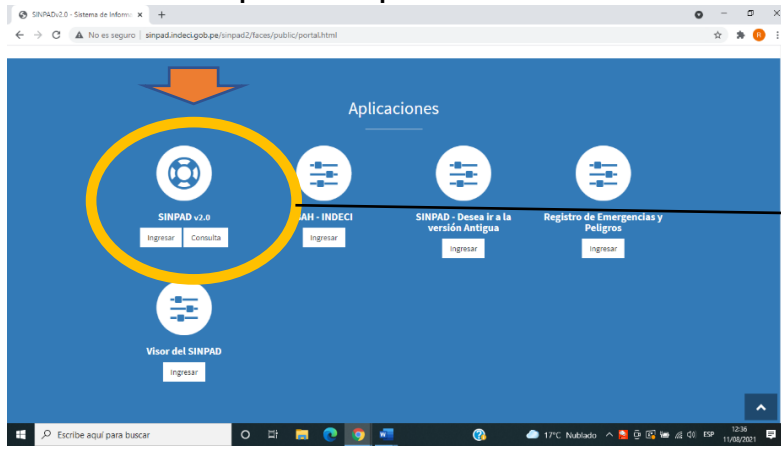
SINPADv2.0 - Sistema de Informa ×

No es seguro | sinpad.indeci.gob.pe/sinpad2/faces/public/portal.html

Aplicaciones

SINPAD v2.0
Ingresar Consulta

EAH - INDECI
Ingresar

SINPAD - Desea ir a la versión Antigua
Ingresar

Registro de Emergencias y Peligros
Ingresar

Visor del SINPAD
Ingresar

Escribe aquí para buscar

17°C Nublado ESP 12:36 11/08/2021